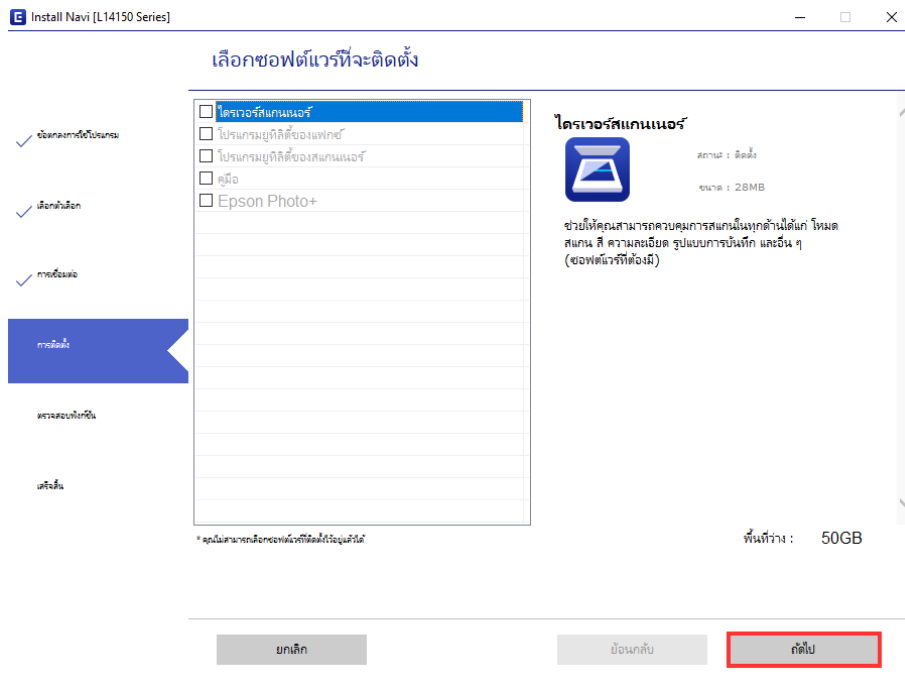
Install Navi [L14150 Series]

เลือกซอฟต์แวร์ที่จะติดตั้ง

ข้อตกลงการใช้โปรแกรม

เลือกตัวเลือก

การเชื่อมต่อ

การติดตั้ง

ตรวจสอบฟังก์ชัน

เสร็จสิ้น

ไดรเวอร์สแกนเนอร์
โปรแกรมยูทิลิตี้ของแฟกซ์
โปรแกรมยูทิลิตี้ของสแกนเนอร์
คู่มือ
Epson Photo+

ไดรเวอร์สแกนเนอร์

สถานะ : ติดตั้ง

ขนาด : 28MB

ช่วยให้คุณสามารถควบคุมการสแกนในทุกด้านได้แก่ โหมดสแกน สี ความละเอียด รูปแบบการบันทึก และอื่น ๆ (ซอฟต์แวร์ที่ต้องมี)

* คุณไม่สามารถเลือกซอฟต์แวร์ที่ติดตั้งไว้อยู่แล้วได้

พื้นที่ว่าง : 50GB

ยกเลิก

ย้อนกลับ

ถัดไป